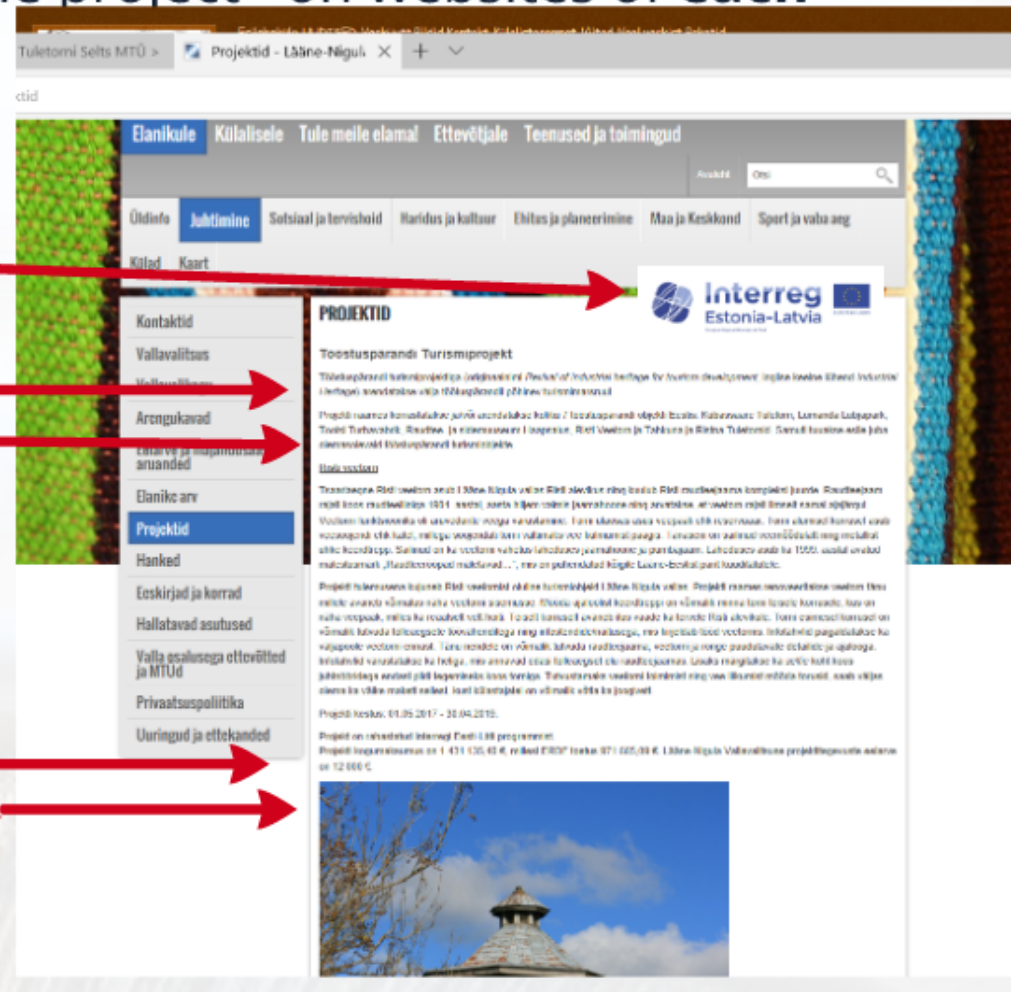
Tuletorni Selts MTÜ > Projektid - Lääne-Nigul

ktid

Elanikule Külalisele Tule meile elama! Ettevõtjale Teenused ja toimingud

Otsi

Üldinfo Juhtimine Sotsiaal ja tervishoid Haridus ja kultuur Ehitus ja planeerimine Maa ja Keskkond Sport ja vaba aeg

Külad Kaart

Kontaktid
Vallavalitsus
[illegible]
Arengukavad
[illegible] aruanded
Elanike arv
Projektid
Hanked
Eeskirjad ja korrad
Hallatavad asutused
Valla osalusega ettevõtted ja MTÜd
Privaatsuspoliitika
Uuringud ja ettekanded

PROJEKTID

Interreg Estonia-Latvia

Tööstuspärandi Turismiprojekt

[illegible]

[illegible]

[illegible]

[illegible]

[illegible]

Projekti kestus: 01.05.2017 - 30.04.2019.

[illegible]
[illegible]